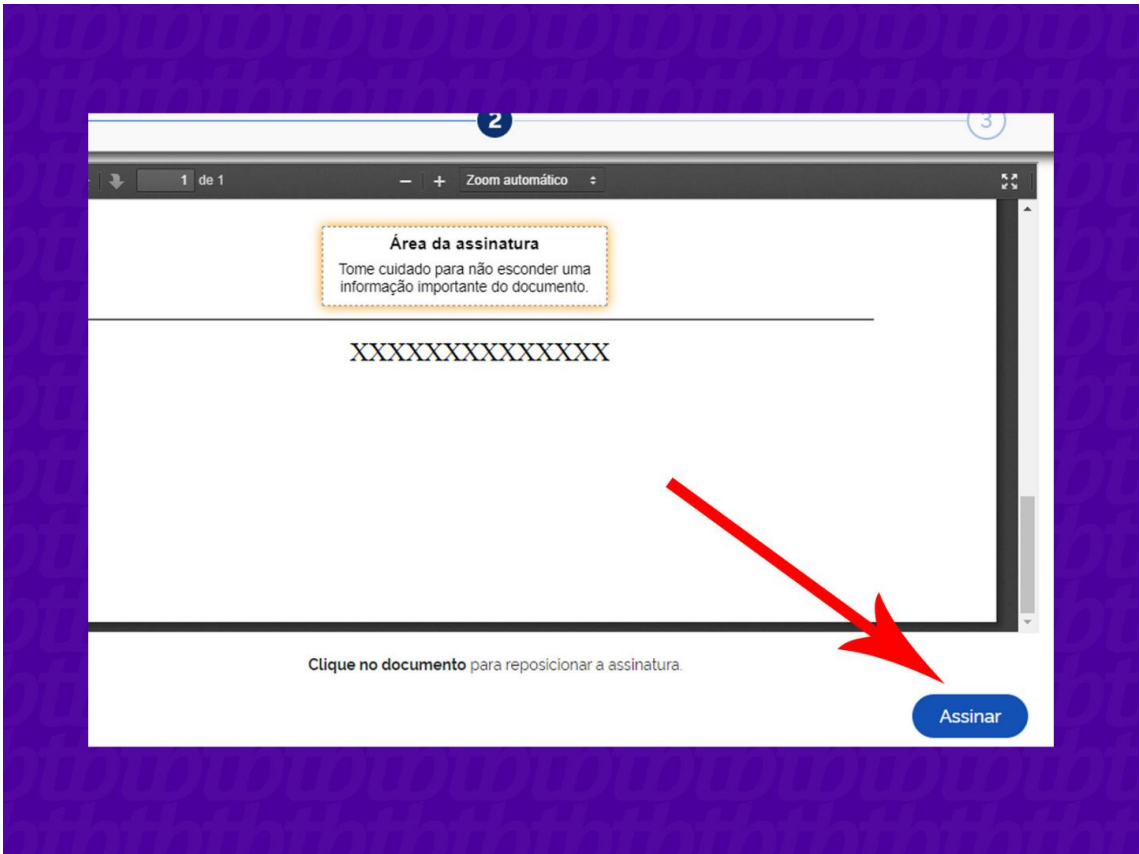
2

3

1 de 1

— + Zoom automático

Área da assinatura

Tome cuidado para não esconder uma informação importante do documento.

XXXXXXXXXXXXXX

**Clique no documento** para reposicionar a assinatura.

Assinar